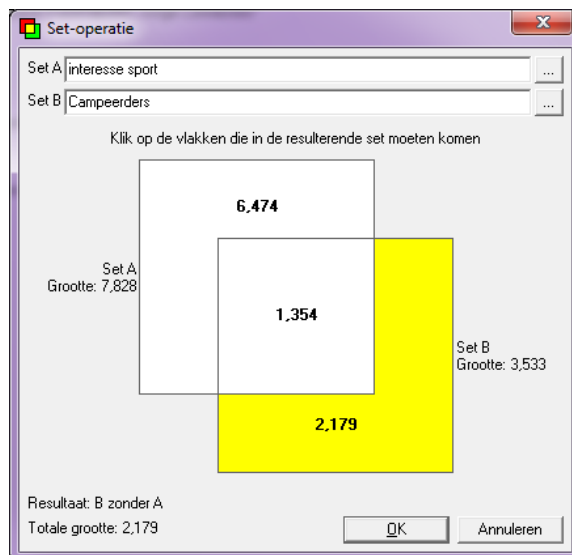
Set-operatie

Set A interesse sport ...

Set B Campeerders ...

Klik op de vlakken die in de resulterende set moeten komen

6,474

Set A
Grootte: 7,828

1,354

Set B
Grootte: 3,533

2,179

Resultaat: B zonder A

Totale grootte: 2,179

OK

Annuleren